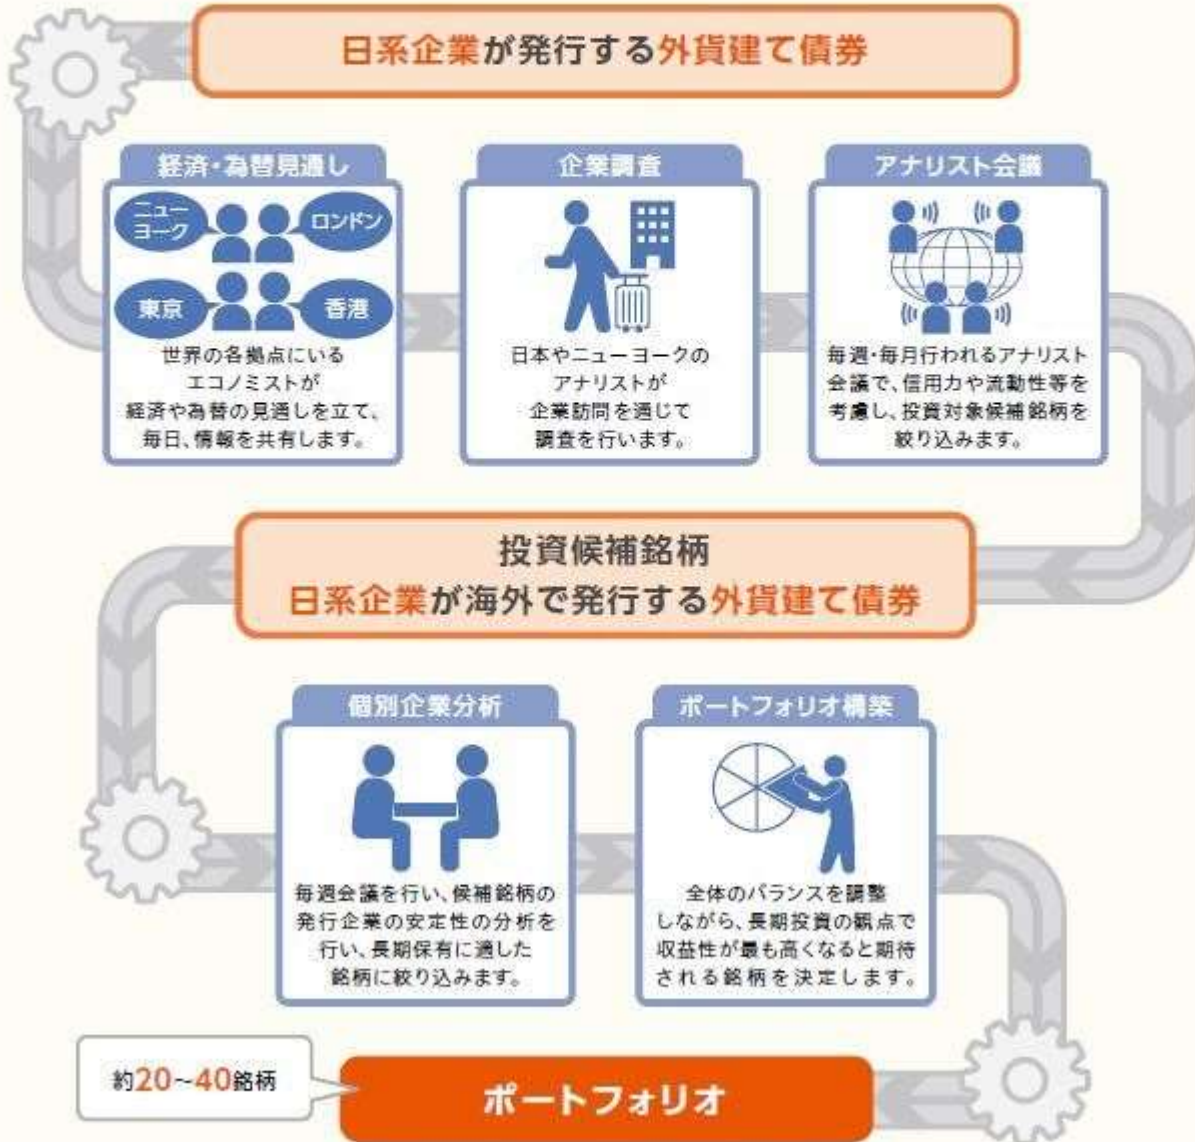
日系企業が発行する外貨建て債券

経済・為替見通し

ニューヨーク

ロンドン

東京

香港

世界の各拠点にいるエコノミストが経済や為替の見通しを立て、毎日、情報を共有します。

企業調査

日本やニューヨークのアナリストが企業訪問を通じて調査を行います。

アナリスト会議

毎週・毎月行われるアナリスト会議で、信用力や流動性等を考慮し、投資対象候補銘柄を絞り込みます。

投資候補銘柄
日系企業が海外で発行する外貨建て債券

個別企業分析

毎週会議を行い、候補銘柄の発行企業の安定性の分析を行い、長期保有に適した銘柄に絞り込みます。

ポートフォリオ構築

全体のバランスを調整しながら、長期投資の観点で収益性が最も高くなると期待される銘柄を決定します。

約20~40銘柄

ポートフォリオ